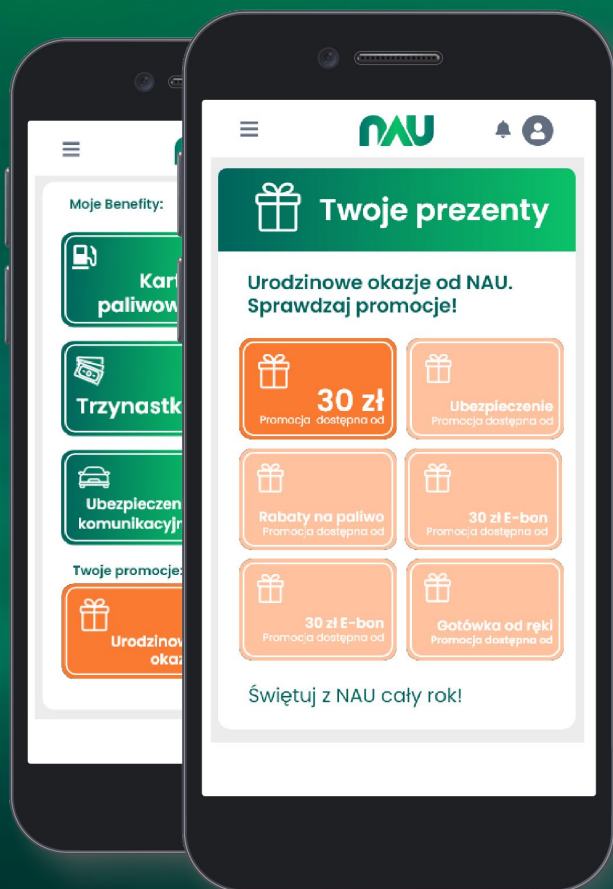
Moje Benefity:

Kart
paliwow

Trzynastk

Ubezpieczen
komunikacyjn

Twoje promocje:

Urodzinow
okaz

NAU

Twoje prezenty

Urodzinowe okazje od NAU. Sprawdzaj promocje!

30 zł
Promocja dostępna od

Ubezpieczenie
Promocja dostępna od

Rabaty na paliwo
Promocja dostępna od

30 zł E-bon
Promocja dostępna od

30 zł E-bon
Promocja dostępna od

Gotówka od ręki
Promocja dostępna od

Świętuj z NAU cały rok!